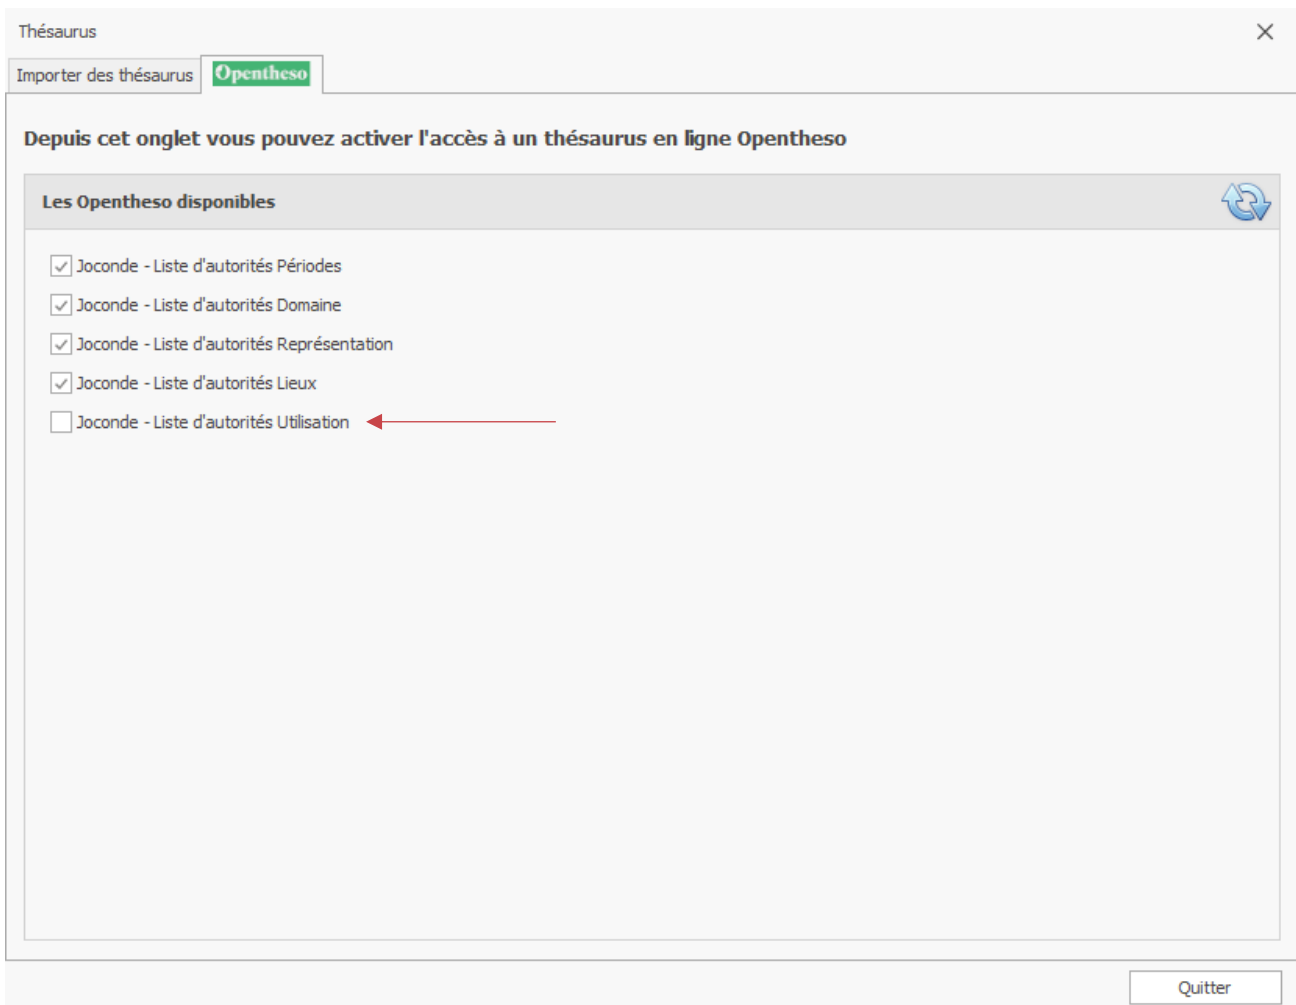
Thésaurus

Importer des thésaurus
Opentheso

Depuis cet onglet vous pouvez activer l'accès à un thésaurus en ligne Opentheso

Les Opentheso disponibles

Joconde - Liste d'autorités Périodes
Joconde - Liste d'autorités Domaine
Joconde - Liste d'autorités Représentation
Joconde - Liste d'autorités Lieux
Joconde - Liste d'autorités Utilisation

Quitter